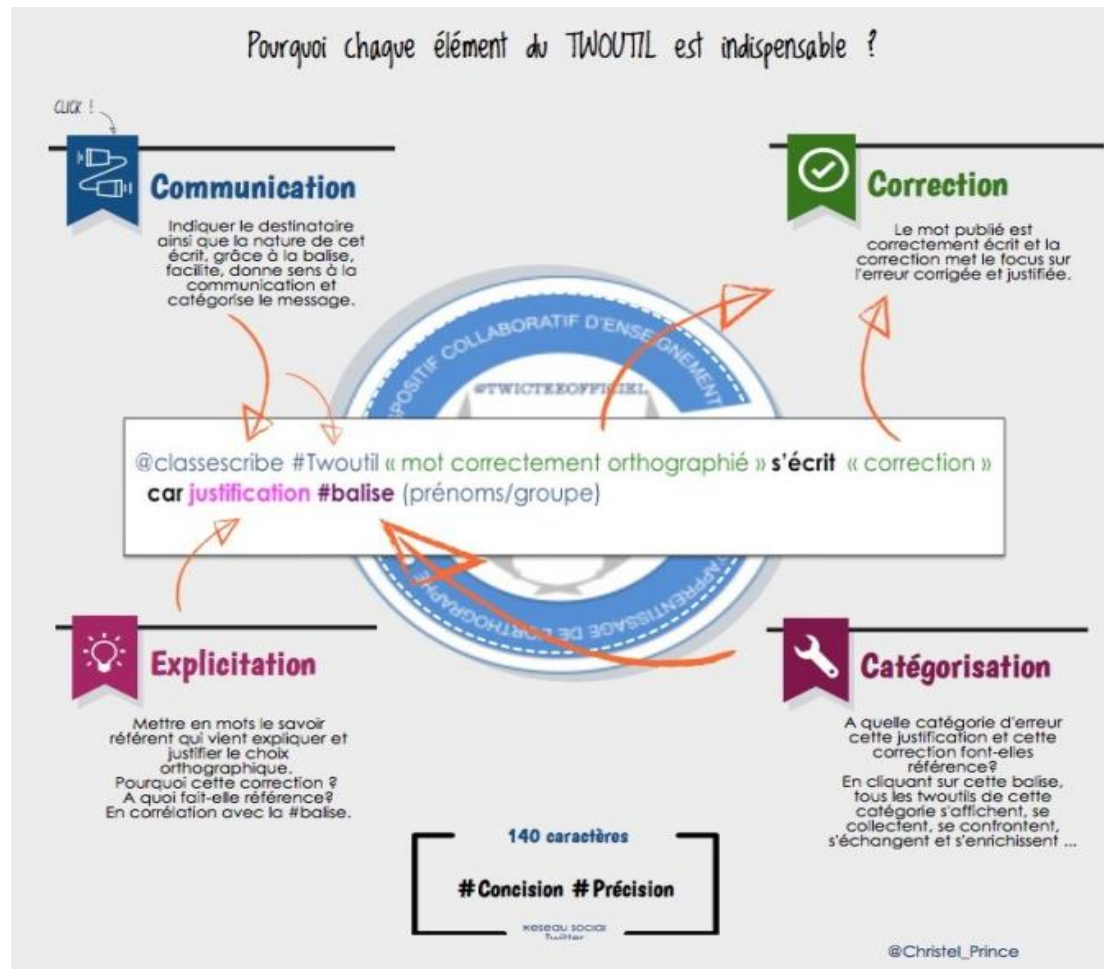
Pourquoi chaque élément du TWOUTIL est indispensable ?

CLICK !

Communication

Indiquer le destinataire ainsi que la nature de cet écrit, grâce à la balise, facilite, donne sens à la communication et catégorise le message.

Correction

Le mot publié est correctement écrit et la correction met le focus sur l'erreur corrigée et justifiée.

DISPOSITIF COLLABORATIF D'ENSEIGNEMENT

@TWICTEEOFFICIEL

APPRENTISSAGE DE L'ORTHOGRAPHE

@classescribe #Twoutil « mot correctement orthographié » s'écrit « correction » car justification #balise (prénoms/groupe)

Explicitation

Mettre en mots le savoir référent qui vient expliquer et justifier le choix orthographique. Pourquoi cette correction ? A quoi fait-elle référence? En corrélation avec la #balise.

Catégorisation

A quelle catégorie d'erreur cette justification et cette correction font-elles référence? En cliquant sur cette balise, tous les twoutils de cette catégorie s'affichent, se collectent, se confrontent, s'échangent et s'enrichissent ...

140 caractères

#Concision #Précision

Réseau social Twitter

@Christel_Prince